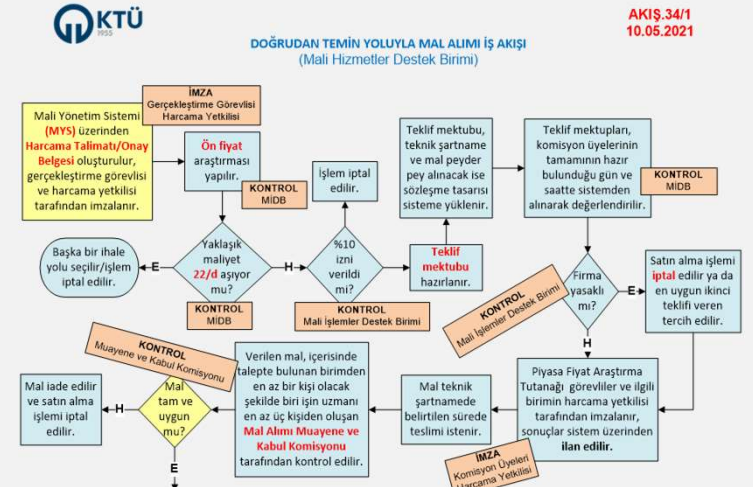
KTÜ
1955

AKIŞ.34/1
10.05.2021

DOĞRUDAN TEMİN YOLUYLA MAL ALIMI İŞ AKIŞI
(Mali Hizmetler Destek Birimi)

İMZA
Gerçekleştirme Görevlisi
Harcama Yetkilisi

Mali Yönetim Sistemi (MYS) üzerinden Harcama Talimatı/Onay Belgesi oluşturulur, gerçekleştirme görevlisi ve harcama yetkilisi tarafından imzalanır.

Ön fiyat araştırması yapılır.

KONTROL
MİDB

İşlem iptal edilir.

Teklif mektubu, teknik şartname ve mal peyder pey alınacak ise sözleşme tasarısı sisteme yüklenir.

Teklif mektupları, komisyon üyelerinin tamamının hazır bulunduğu gün ve saatte sistemden alınarak değerlendirilir.

KONTROL
MİDB

Başka bir ihale yolu seçilir/işlem iptal edilir.

E

Yaklaşık maliyet 22/d aşıyor mu?

H

%10 izni verildi mi?

Teklif mektubu hazırlanır.

KONTROL
MİDB

KONTROL
Mali İşlemler Destek Birimi

KONTROL
Mali İşlemler Destek Birimi

Firma yasaklı mı?

E

Satın alma işlemi iptal edilir ya da en uygun ikinci teklifi veren tercih edilir.

H

KONTROL
Muayene ve Kabul Komisyonu

Mal iade edilir ve satın alma işlemi iptal edilir.

H

Mal tam ve uygun mu?

E

Verilen mal, içerisinde talepte bulunan birimden en az bir kişi olacak şekilde biri işin uzmanı en az üç kişiden oluşan Mal Alımı Muayene ve Kabul Komisyonu tarafından kontrol edilir.

Mal teknik şartnamede belirtilen sürede teslimi istenir.

Piyasa Fiyat Araştırma Tutanağı görevliler ve ilgili birimin harcama yetkilisi tarafından imzalanır, sonuçlar sistem üzerinden ilan edilir.

İMZA
Komisyon Üyeleri
Harcama Yetkilisi